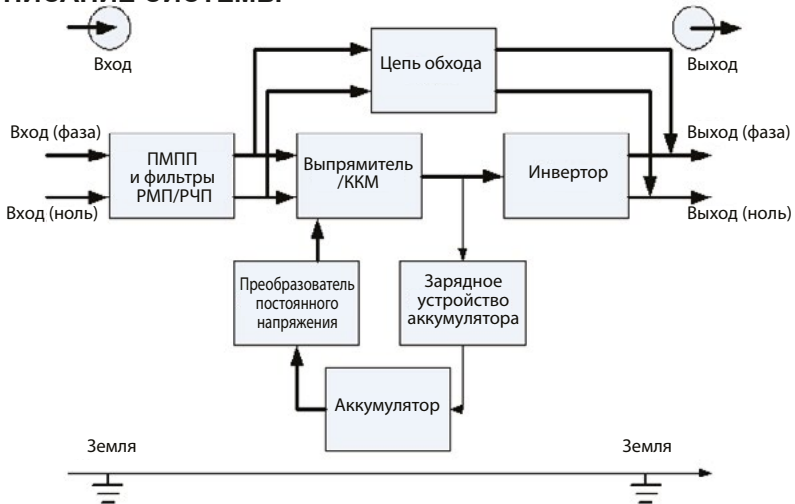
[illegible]

Вход

Выход

Цепь обхода

Вход (фаза)

Вход (ноль)

ПМПП и фильтры РМП/РЧП

Выпрямитель /ККМ

Инвертор

Выход (фаза)

Выход (ноль)

Преобразователь постоянного напряжения

Зарядное устройство аккумулятора

Аккумулятор

Земля

Земля